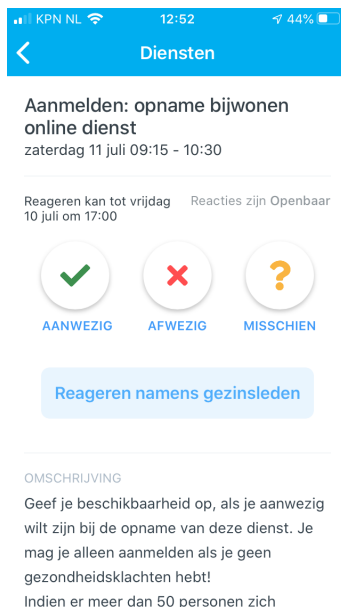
KPN NL 12:52 44%

Diensten

Aanmelden: opname bijwonen online dienst
zaterdag 11 juli 09:15 - 10:30

Reageren kan tot vrijdag 10 juli om 17:00

Reacties zijn Openbaar

AANWEZIG

AFWEZIG

MISSCHIEN

Reageren namens gezinsleden

OMSCHRIJVING

Geef je beschikbaarheid op, als je aanwezig wilt zijn bij de opname van deze dienst. Je mag je alleen aanmelden als je geen gezondheidsklachten hebt!
Indien er meer dan 50 personen zich